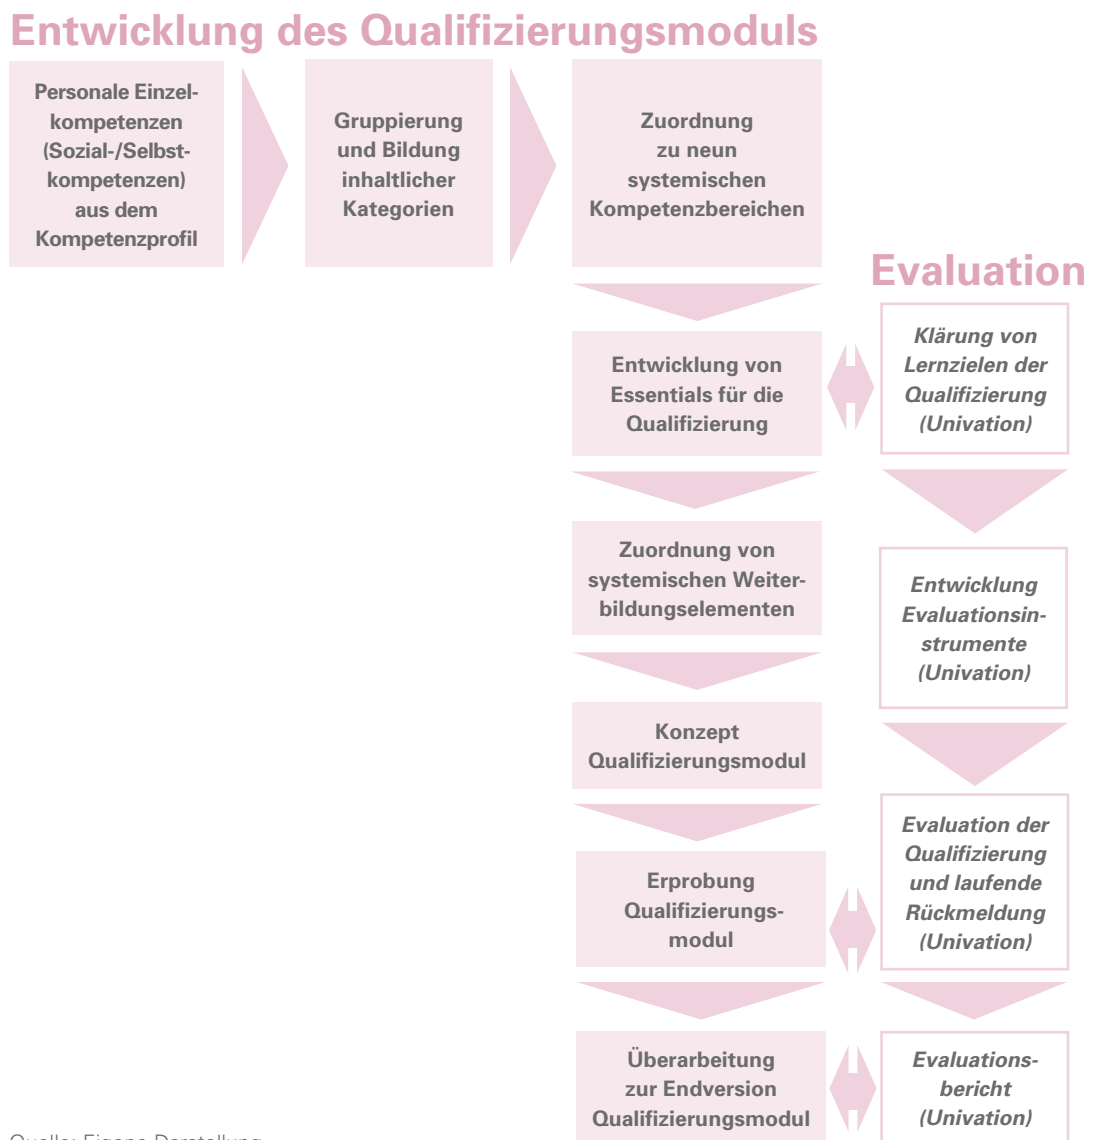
Entwicklung des Qualifizierungsmoduls

Personale Einzelkompetenzen (Sozial-/Selbstkompetenzen) aus dem Kompetenzprofil

Gruppierung und Bildung inhaltlicher Kategorien

Zuordnung zu neun systemischen Kompetenzbereichen

Evaluation

Entwicklung von Essentials für die Qualifizierung

Klärung von Lernzielen der Qualifizierung (Univation)

Zuordnung von systemischen Weiterbildungselementen

Entwicklung Evaluationsinstrumente (Univation)

Konzept Qualifizierungsmodul

Evaluation der Qualifizierung und laufende Rückmeldung (Univation)

Erprobung Qualifizierungsmodul

Überarbeitung zur Endversion Qualifizierungsmodul

Evaluationsbericht (Univation)

Quelle: Eigene Darstellung